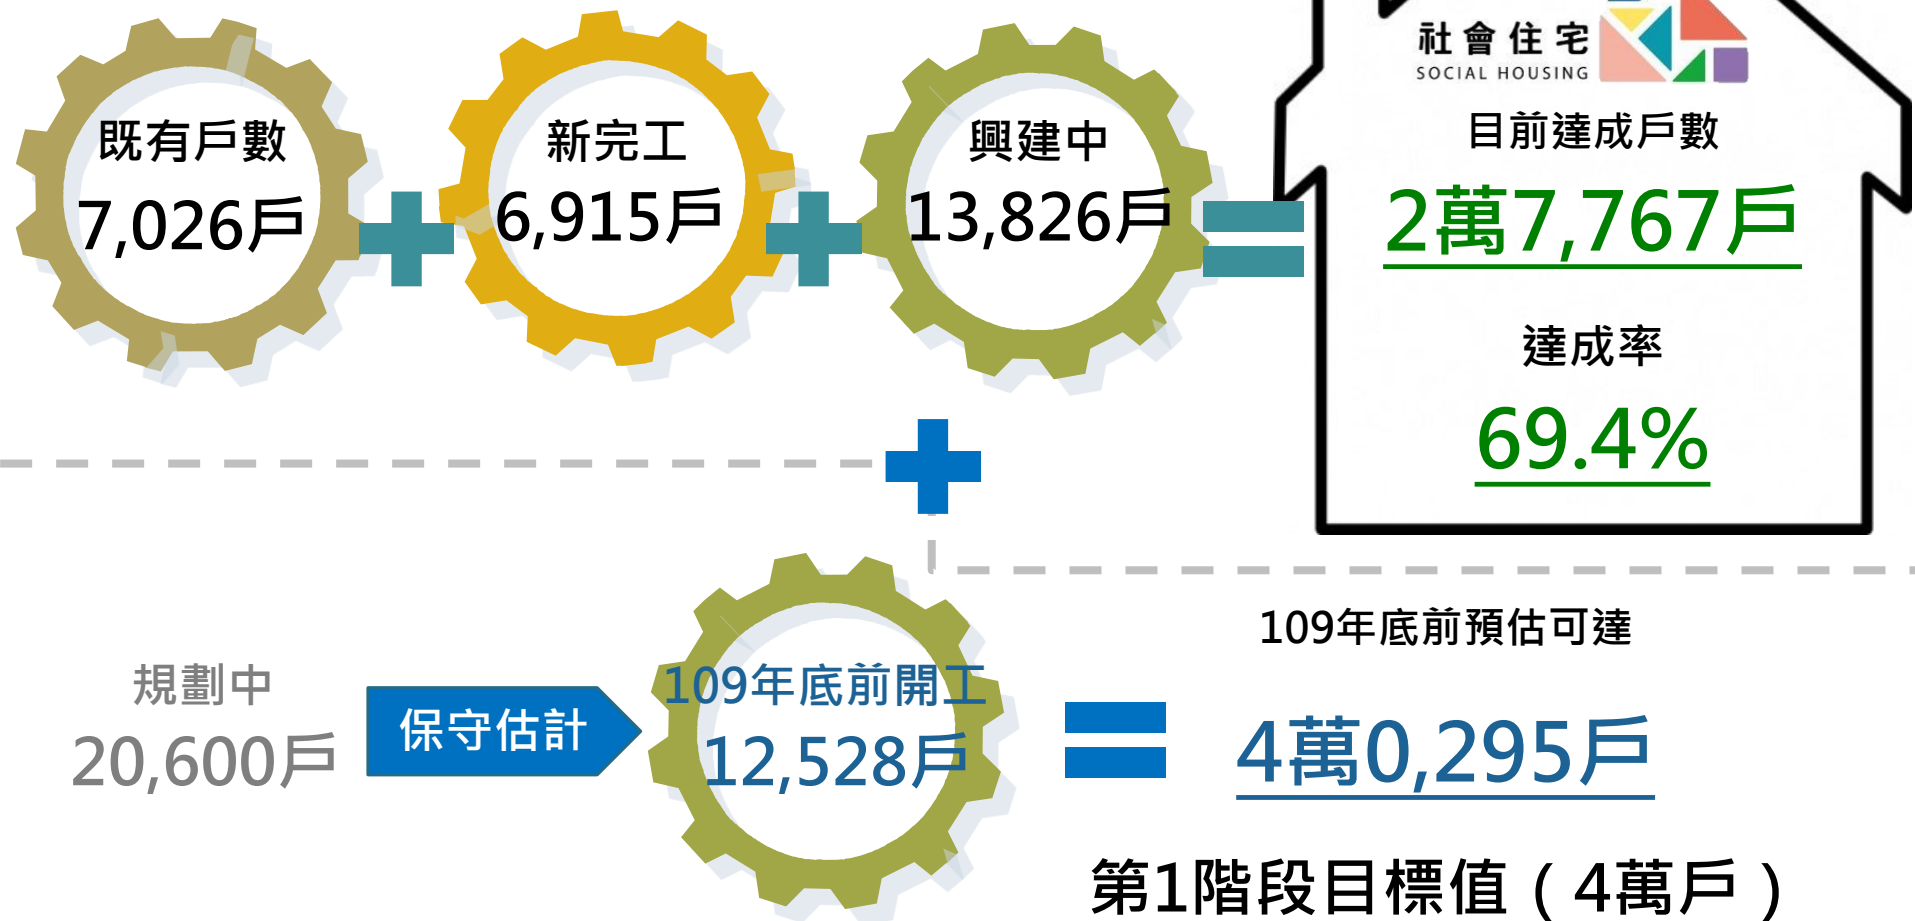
既有戶數
7,026戶

新完工
6,915戶

興建中
13,826戶

社會住宅
SOCIAL HOUSING

目前達成戶數
2萬7,767戶

達成率
69.4%

規劃中
20,600戶

保守估計

109年底前開工
12,528戶

109年底前預估可達
4萬0,295戶

第1階段目標值（4萬戶）